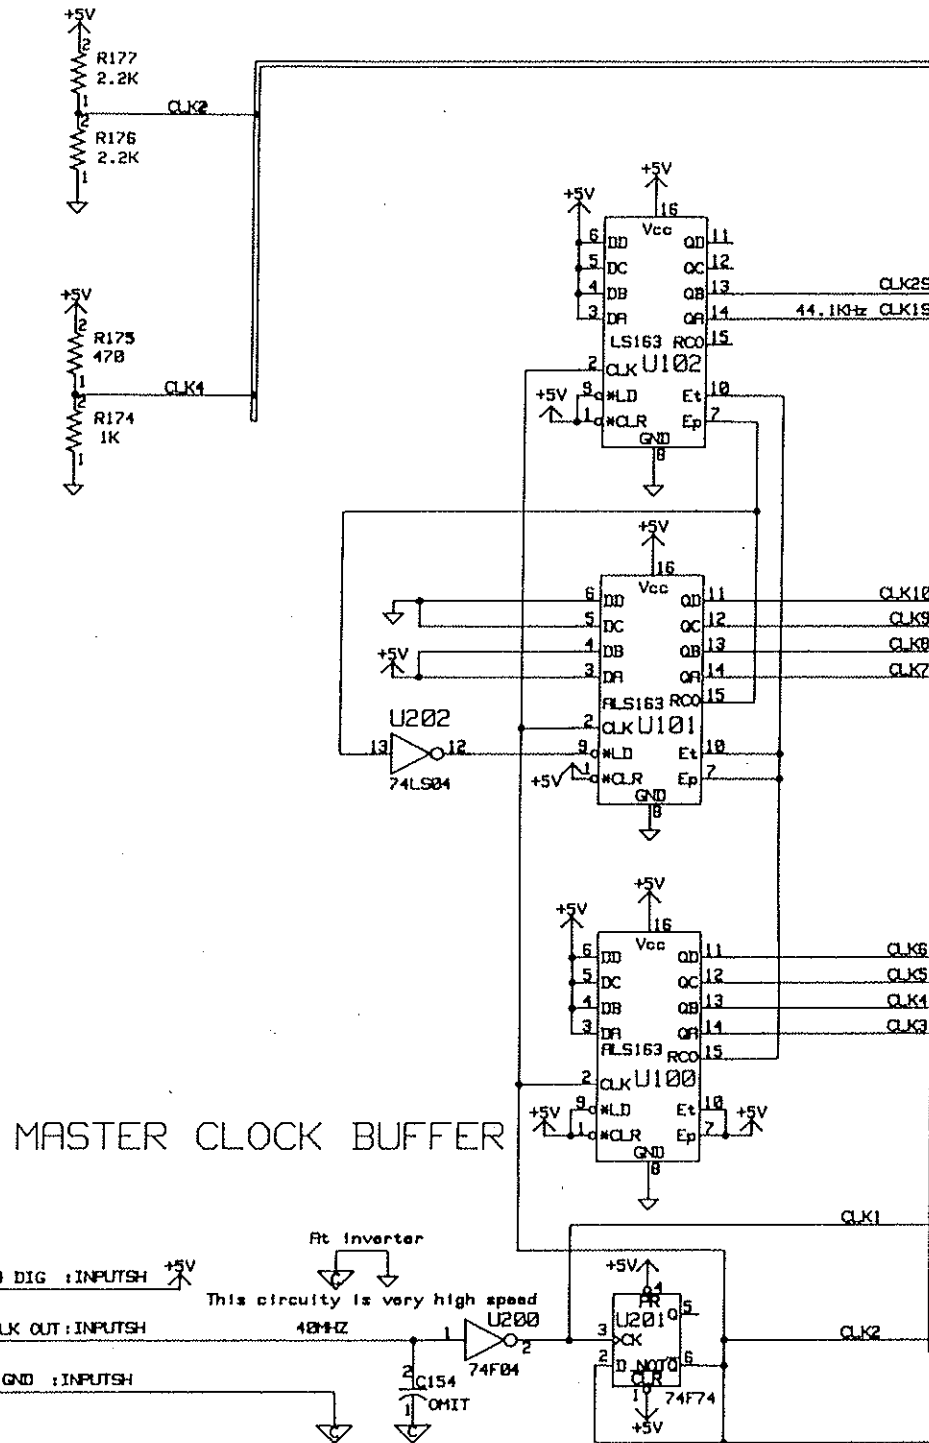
+5V
2
R177
2.2K
1
CLK2
2
R176
2.2K
1

+5V
2
R175
470
1
CLK4
2
R174
1K
1

+5V
+5V
16
Vcc
6 DD
5 DC
4 DB
3 DA
QD 11
QC 12
QB 13
QA 14
LS163 RCO 15
2 CLK U102
+5V
9 *LD
1 *CLR
Et 10
Ep 7
GND
8
CLK2S
44.1KHz CLK1S

+5V
16
Vcc
6 DD
5 DC
4 DB
3 DA
+5V
QD 11
QC 12
QB 13
QA 14
ALS163 RCO 15
2 CLK U101
U202
13
12
74LS04
9 *LD
+5V 1 *CLR
Et 10
Ep 7
GND
8
CLK10
CLK9
CLK8
CLK7

+5V
+5V
16
Vcc
6 DD
5 DC
4 DB
3 DA
QD 11
QC 12
QB 13
QA 14
ALS163 RCO 15
2 CLK U100
+5V
9 *LD
1 *CLR
Et 10
Ep 7
+5V
GND
8
CLK6
CLK5
CLK4
CLK3

MASTER CLOCK BUFFER

At inverter
CLK1
DIG :INPUTSH
+5V
This circuity is very high speed
LK OUT:INPUTSH
40MHZ
1
U200
2
74F04
+5V
4
PR
U201 Q 5
3 CK
2 D NOTQ 6
CLR
1
74F74
+5V
CLK2
GND :INPUTSH
2
C154
1
OMIT